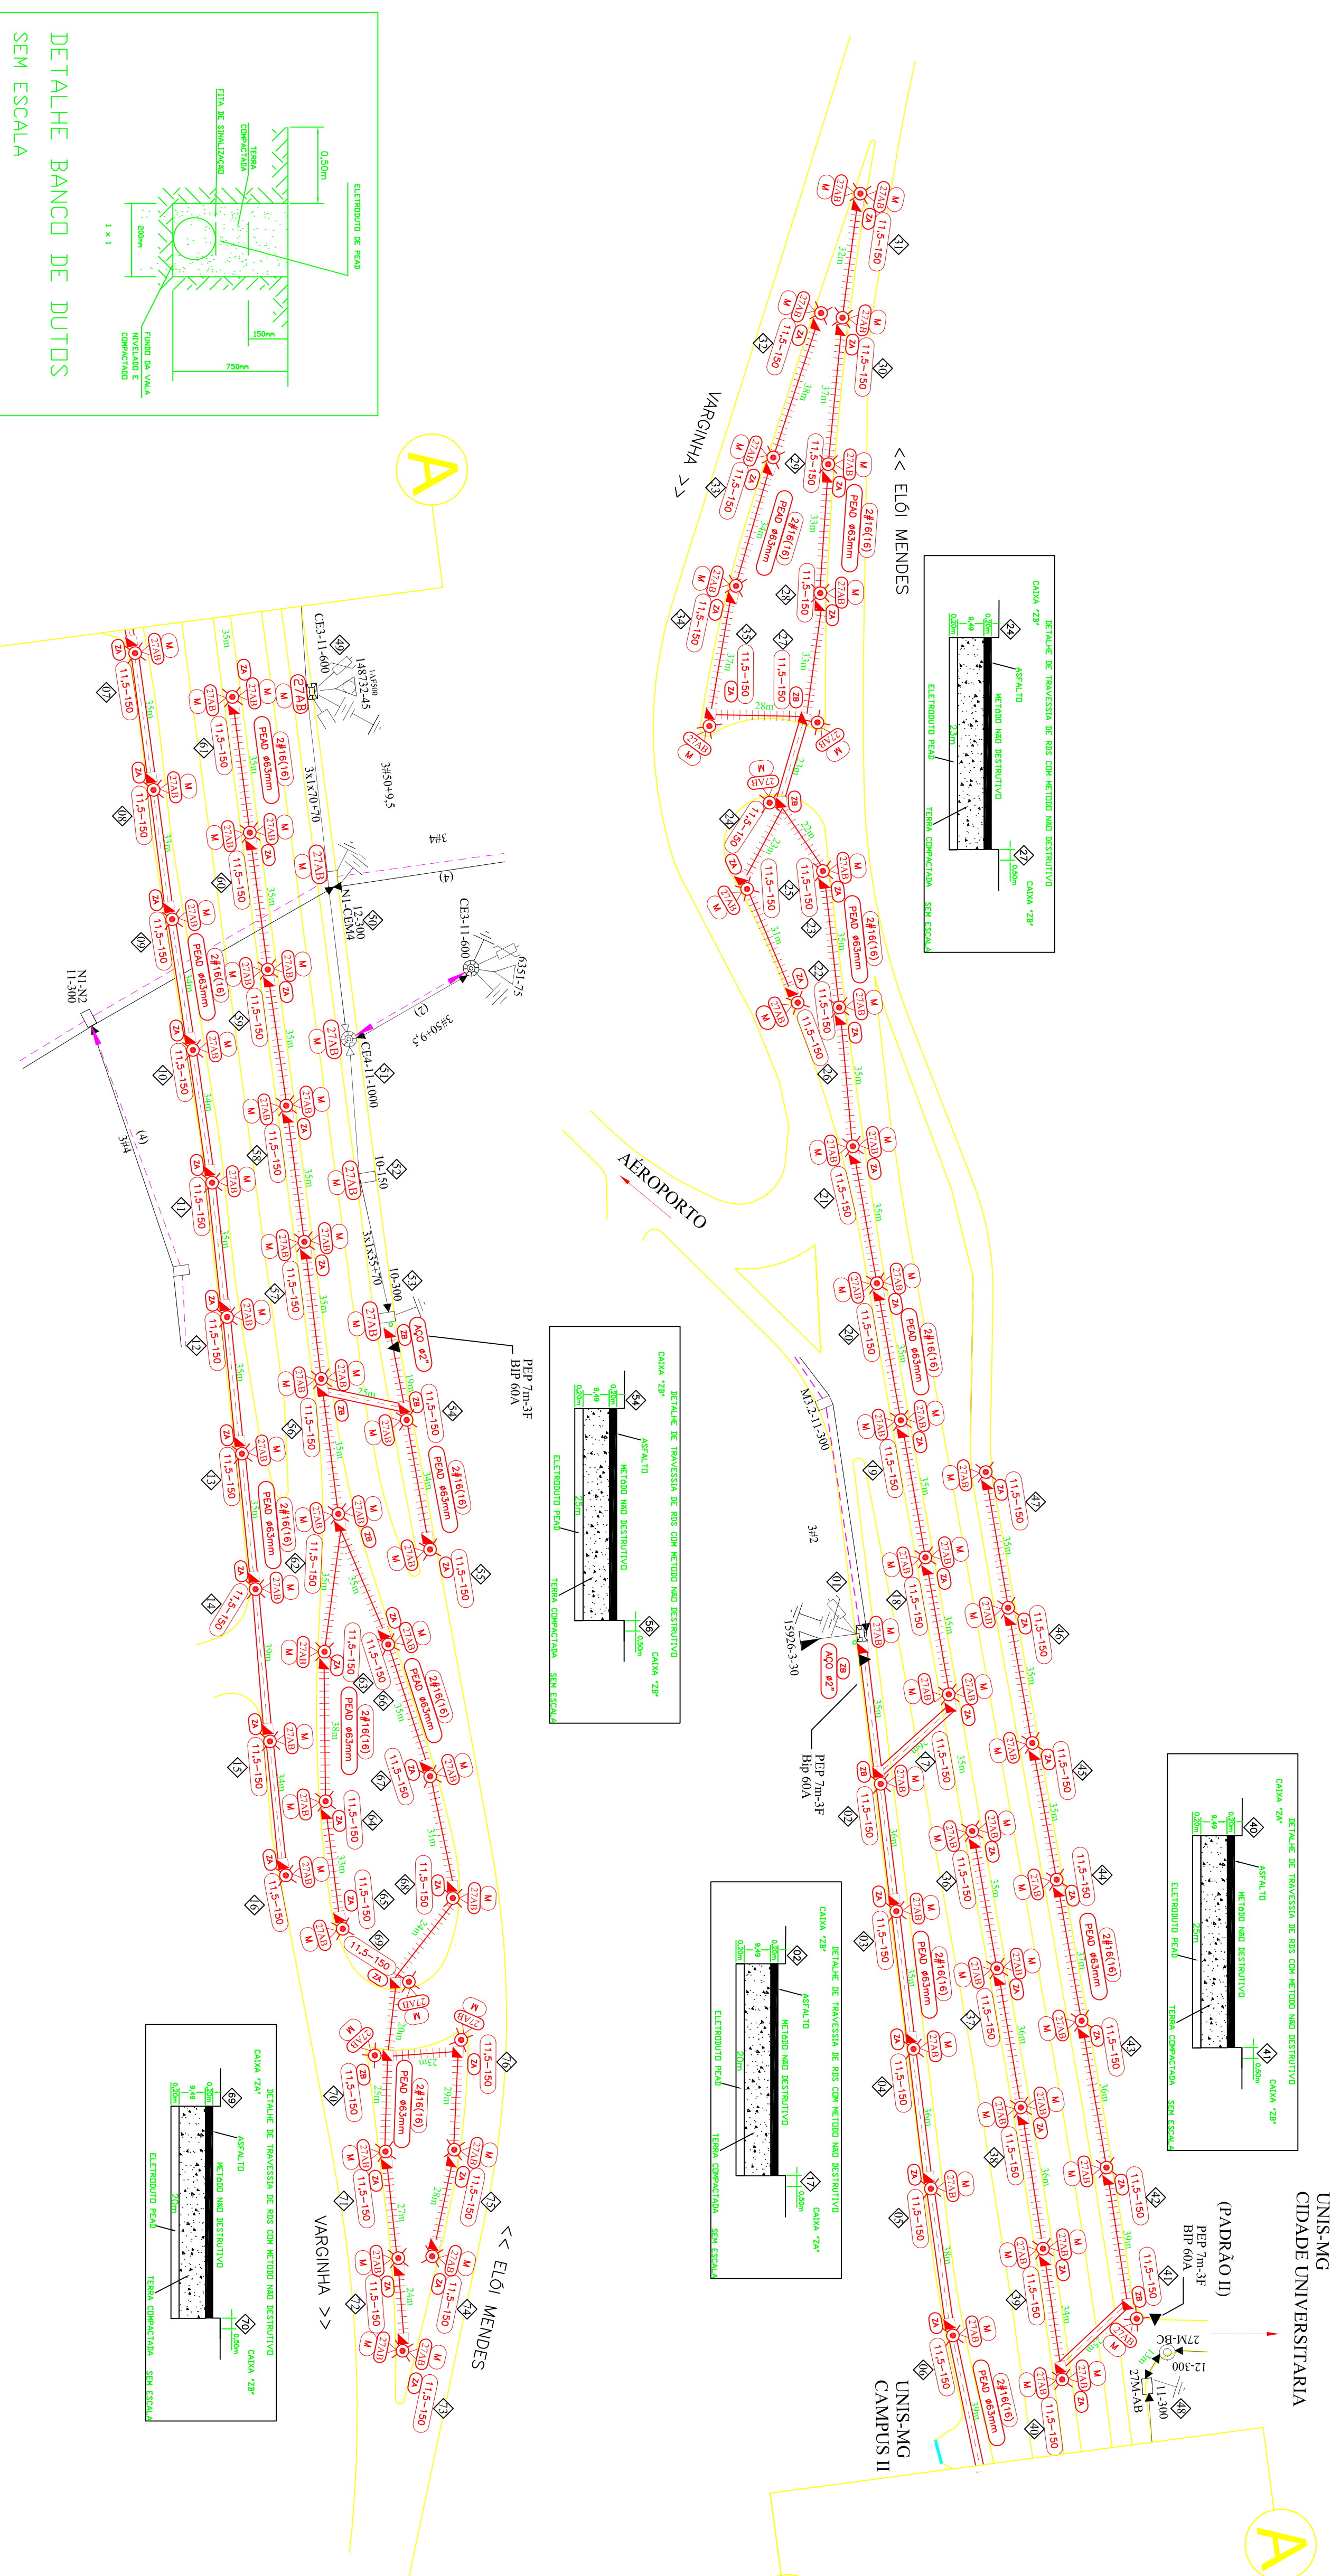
DETALHE BANCO DE DUTOS
SEM ESCALA

ELETRODUTO DE PEAD
0,50m
FITA DE SINALIZAÇÃO
TERRA COMPACTADA
800mm
150mm
750mm
FUNDO DA VALA NIVELADO E COMPACTADO
1 x 1

A

<< ELÓI MENDES
VARGINHA >>

DETALHE DE TRAVESSIA DE RDS COM METODO NAO DESTRUTIVO
CAIXA "ZB"
ASFALTO
METODO NAO DESTRUTIVO
ELETRODUTO PEAD
TERRA COMPACTADA
SEM ESCALA

AÉROPORTO

M3-2-11-300
3#2
15926-3-30
PEP 7m-3F
Bip 60A
AÇO ø2"

CE3-11-600
148732-45
3x1x70+70
3#50+9,5
3#4
(4)
N1-CEM4
12-300
CE3-11-600
6351-75
3#50+9,5
(2)
CE4-11-1000
10-150
3x1x35+70
10-300
N1-N2
11-300
(4)
3#4
PEP 7m-3F
BIP 60A

11,5-150
27AB
ZA
ZB
M
35m
PEAD ø63mm
2#16(16)

UNIS-MG
CIDADE UNIVERSITARIA
(PADRÃO II)
PEP 7m-3F
BIP 60A
27M-BC
12-300
11-300
27M-AB

UNIS-MG
CAMPUS II

A